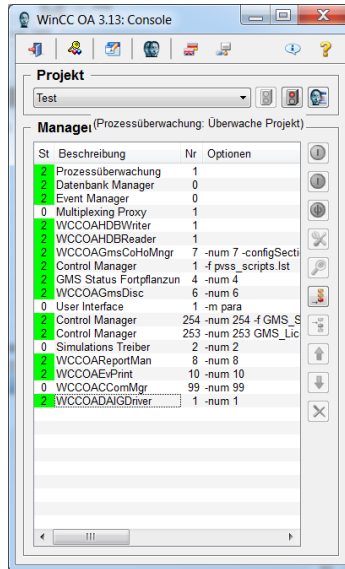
WinCC OA 3.13: Console

Projekt

Test

Manager (Prozessüberwachung: Überwache Projekt)

| St | Beschreibung | Nr | Optionen |
|---|---|---|---|
| 2 | Prozessüberwachung | 1 | |
| 2 | Datenbank Manager | 0 | |
| 2 | Event Manager | 0 | |
| 0 | Multiplexing Proxy | 1 | |
| 2 | WCCOAHDBWriter | 1 | |
| 2 | WCCOAHDBReader | 1 | |
| 2 | WCCOAGmsCoHoMngr | 7 | -num 7 -configSecti |
| 2 | Control Manager | 1 | -f pvss_scripts.lst |
| 2 | GMS Status Fortpflanzun | 4 | -num 4 |
| 2 | WCCOAGmsDisc | 6 | -num 6 |
| 0 | User Interface | 1 | -m para |
| 2 | Control Manager | 254 | -num 254 -f GMS_S |
| 2 | Control Manager | 253 | -num 253 GMS_Lic |
| 0 | Simulations Treiber | 2 | -num 2 |
| 2 | WCCOAReportMan | 8 | -num 8 |
| 2 | WCCOAEvPrint | 10 | -num 10 |
| 0 | WCCOACComMgr | 99 | -num 99 |
| 2 | WCCOADAIGDriver | 1 | -num 1 |